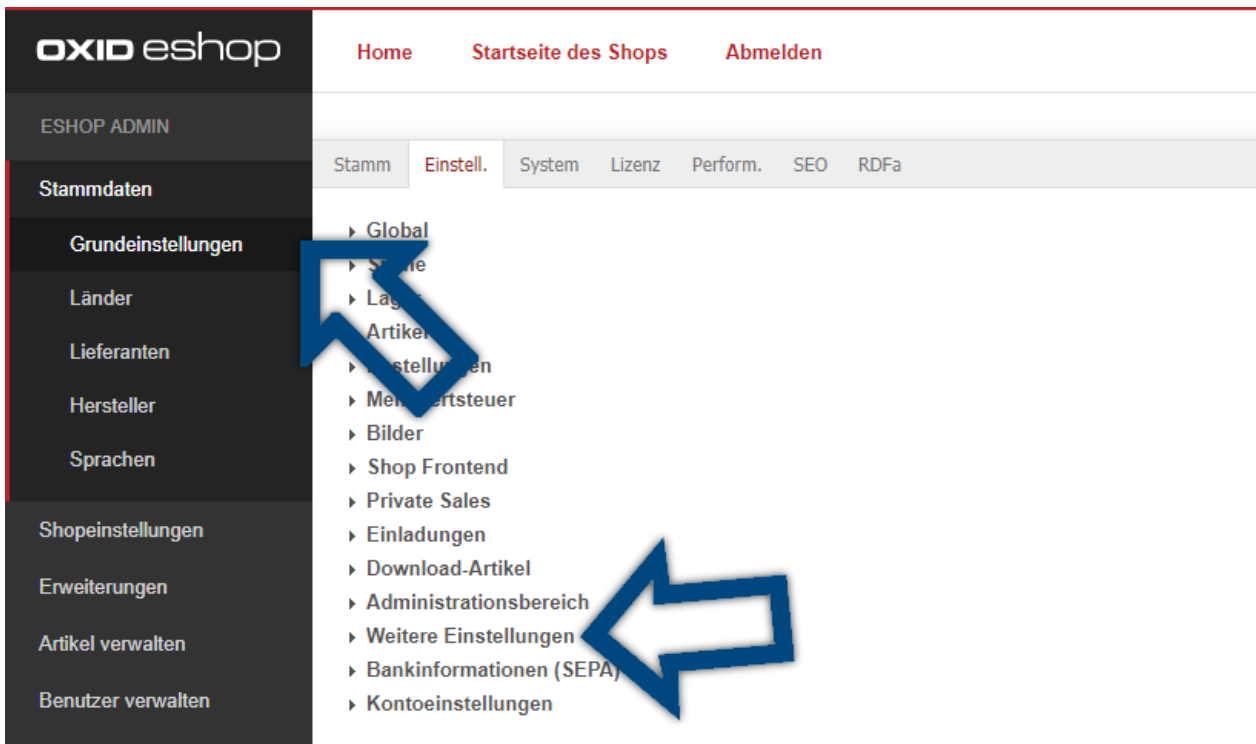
OXID eshop

Home Startseite des Shops Abmelden

ESHOP ADMIN

Stammdaten

Grundeinstellungen

Länder

Lieferanten

Hersteller

Sprachen

Shopeinstellungen

Erweiterungen

Artikel verwalten

Benutzer verwalten

Stamm Einstell. System Lizenz Perform. SEO RDFa

Global
S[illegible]e
La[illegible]
Artikel
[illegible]stellu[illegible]en
Me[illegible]rtsteuer
Bilder
Shop Frontend
Private Sales
Einladungen
Download-Artikel
Administrationsbereich
Weitere Einstellungen
Bankinformationen (SEPA)
Kontoeinstellungen